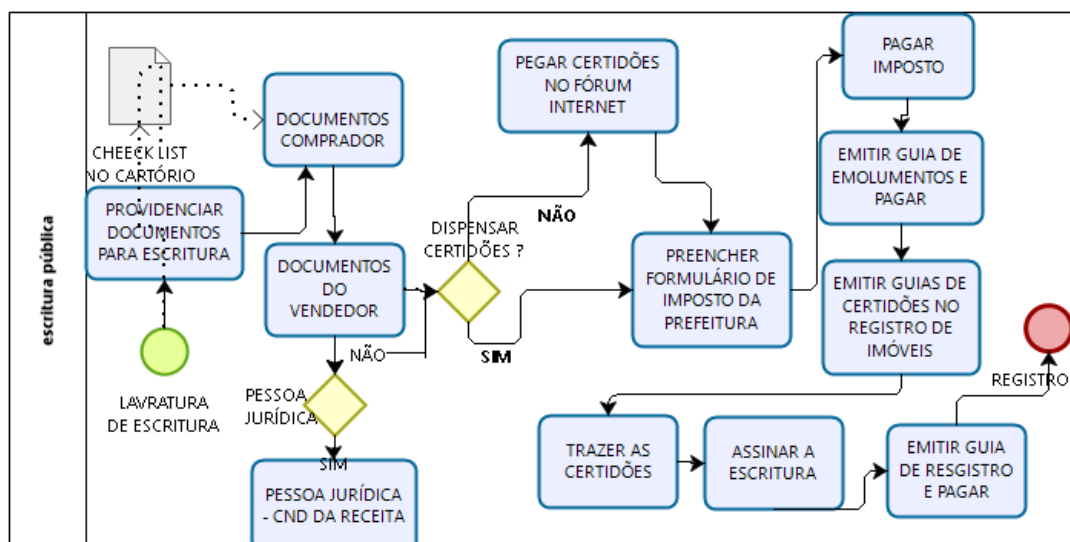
escritura pública

CHEECK LIST NO CARTÓRIO

PROVIDENCIAR DOCUMENTOS PARA ESCRITURA

LAVRATURA DE ESCRITURA

DOCUMENTOS COMPRADOR

DOCUMENTOS DO VENDEDOR

NÃO

PESSOA JURÍDICA

SIM

PESSOA JURÍDICA - CND DA RECEITA

DISPENSAR CERTIDÕES ?

NÃO

SIM

PEGAR CERTIDÕES NO FÓRUM INTERNET

PREENCHER FORMULÁRIO DE IMPOSTO DA PREFEITURA

PAGAR IMPOSTO

EMITIR GUIA DE EMOLUMENTOS E PAGAR

EMITIR GUIAS DE CERTIDÕES NO REGISTRO DE IMÓVEIS

TRAZER AS CERTIDÕES

ASSINAR A ESCRITURA

EMITIR GUIA DE RESGISTRO E PAGAR

REGISTRO